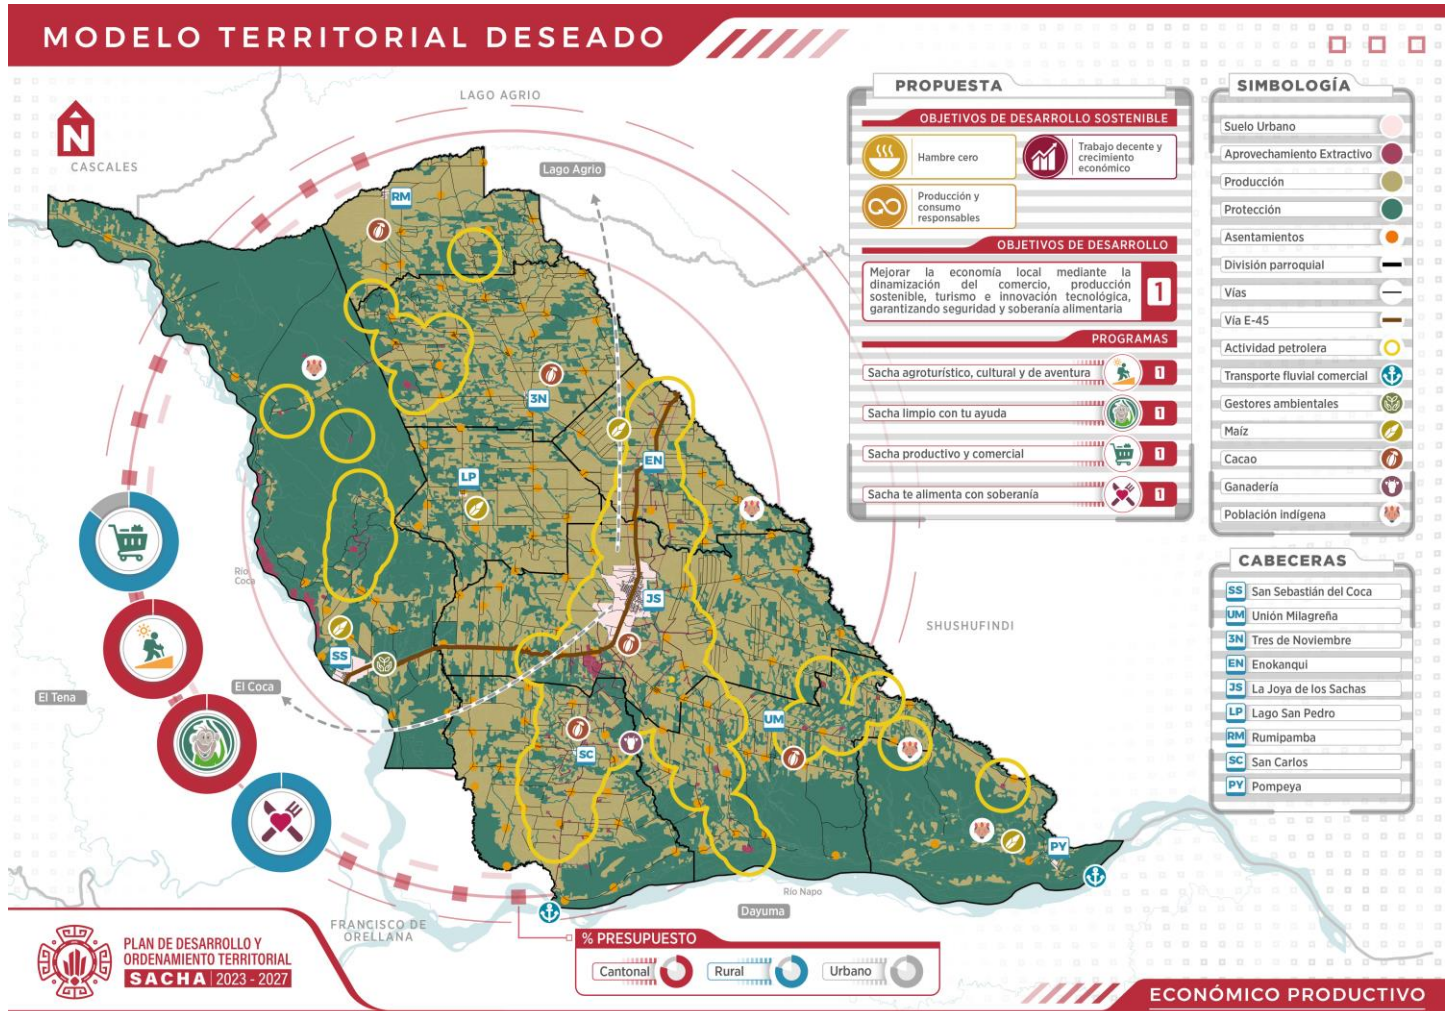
MODELO TERRITORIAL DESEADO

LAGO AGRIO

CASCALES

Lago Agrio

RM

3N

LP

EN

JS

SS

SC

UM

PY

Rio Coca

El Coca

El Tena

SHUSHUFINDI

FRANCISCO DE ORELLANA

Rio Napo

Dayuma

PROPUESTA

OBJETIVOS DE DESARROLLO SOSTENIBLE

Hambre cero

Trabajo decente y crecimiento económico

Producción y consumo responsables

OBJETIVOS DE DESARROLLO

Mejorar la economía local mediante la dinamización del comercio, producción sostenible, turismo e innovación tecnológica, garantizando seguridad y soberanía alimentaria

1

PROGRAMAS

Sacha agroturístico, cultural y de aventura 1

Sacha limpio con tu ayuda 1

Sacha productivo y comercial 1

Sacha te alimenta con soberanía 1

SIMBOLOGÍA

Suelo Urbano

Aprovechamiento Extractivo

Producción

Protección

Asentamientos

División parroquial

Vías

Vía E-45

Actividad petrolera

Transporte fluvial comercial

Gestores ambientales

Maíz

Cacao

Ganadería

Población indígena

CABECERAS

SS San Sebastián del Coca

UM Unión Milagreña

3N Tres de Noviembre

EN Enokanqui

JS La Joya de los Sachas

LP Lago San Pedro

RM Rumipamba

SC San Carlos

PY Pompeya

PLAN DE DESARROLLO Y ORDENAMIENTO TERRITORIAL SACHA 2023 - 2027

% PRESUPUESTO

Cantonal

Rural

Urbano

ECONÓMICO PRODUCTIVO